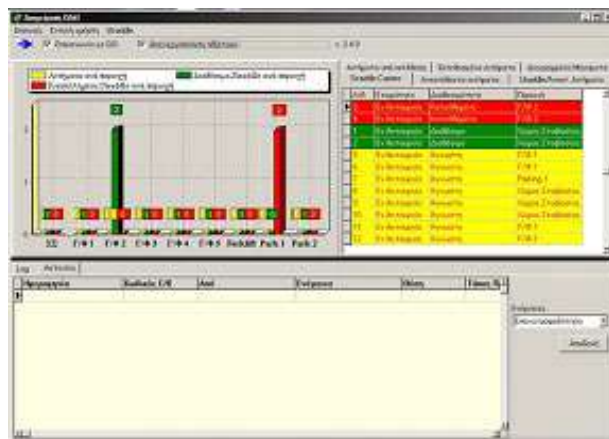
Διαχείριση ΕΚΧ

Αρχείο Επεξεργασία Βοήθεια

Σύνδεση με ΕΚΧ

Αποσυνδεδεμένη σύνδεση

Διαθέσιμα ανά περιοχή

Κατειλημμένα ανά περιοχή

Ε/Φ 1

Ε/Φ 2

Ε/Φ 3

Ε/Φ 4

Ε/Φ 5

Parking 1

Parking 2

Log

Activities

Ενέργεια

Εκτέλεση